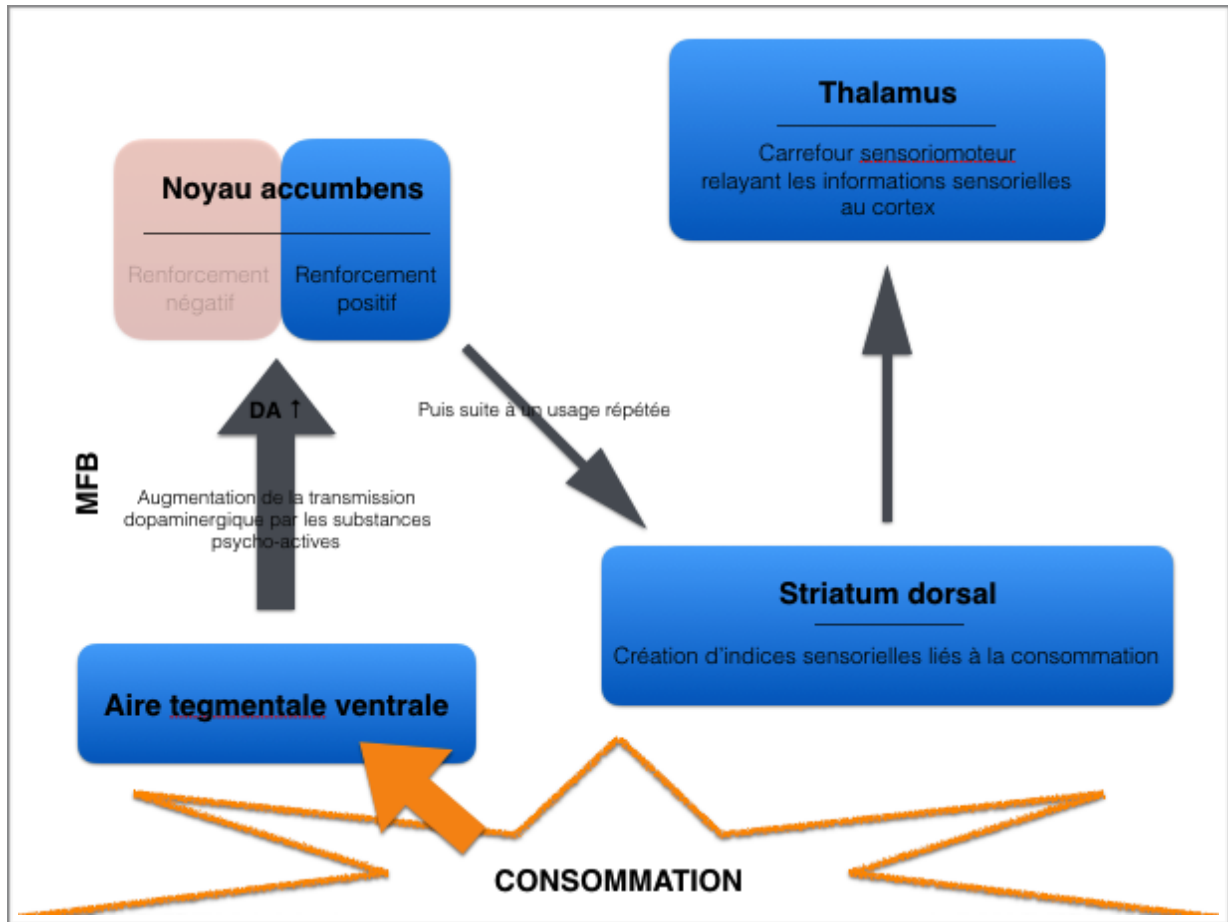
Thalamus

Carrefour sensoriomoteur relayant les informations sensorielles au cortex

Noyau accumbens

Renforcement négatif

Renforcement positif

DA ↑

Puis suite à un usage répétée

MFB

Augmentation de la transmission dopaminergique par les substances psycho-actives

Striatum dorsal

Création d'indices sensorielles liés à la consommation

Aire tegmentale ventrale

CONSOMMATION